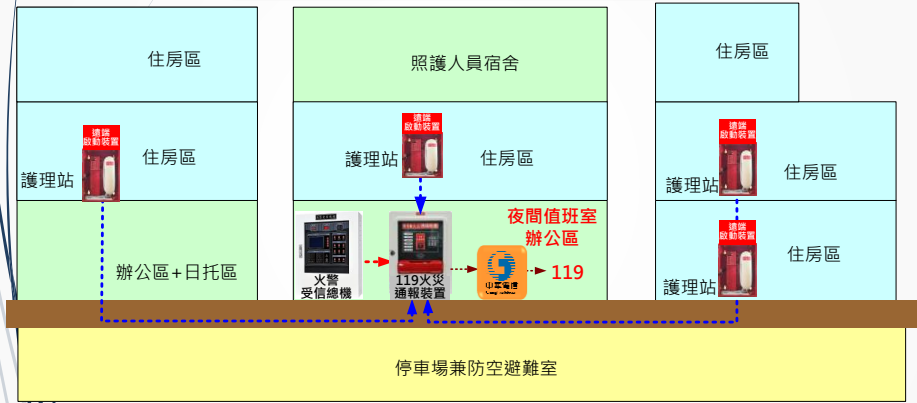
住房區

照護人員宿舍

住房區

遠端
啟動裝置

住房區

護理站

遠端
啟動裝置

護理站

住房區

遠端
啟動裝置

住房區

護理站

夜間值班室
辦公區

遠端
啟動裝置

辦公區+日托區

火警
受信總機

119火災
通報裝置

中華電信

119

住房區

護理站

停車場兼防空避難室